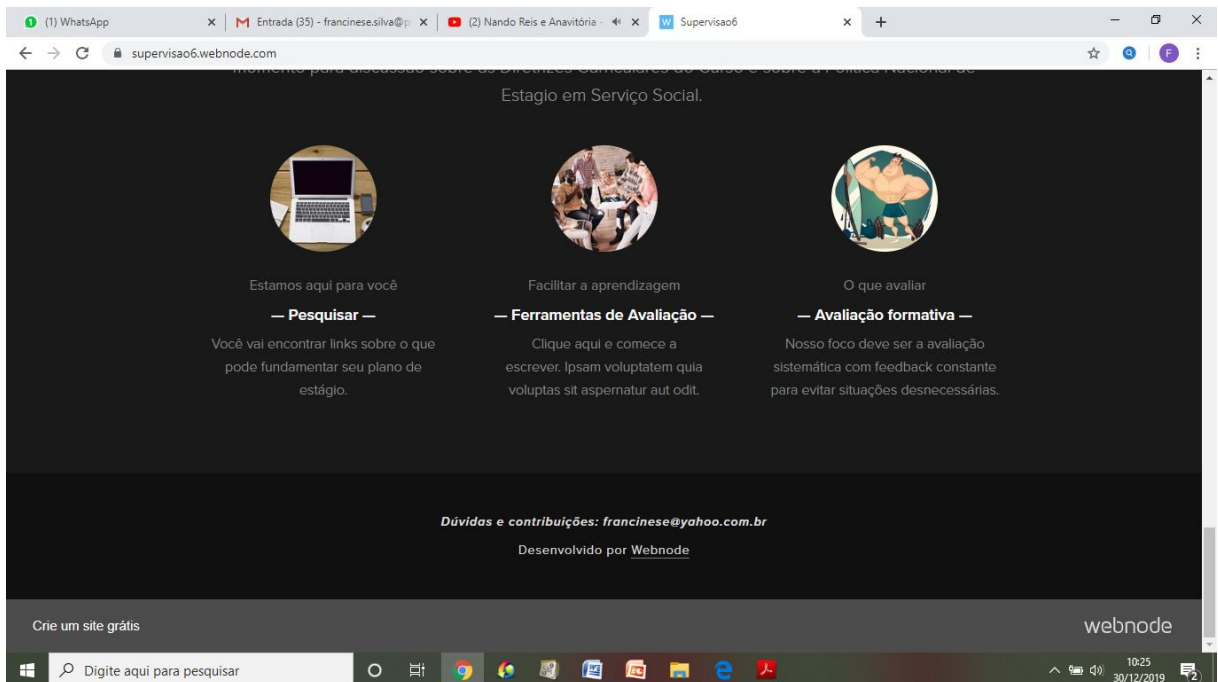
(1) WhatsApp ×
M Entrada (35) - francinese.silva@ ×
(2) Nando Reis e Anavitória ×
W Supervisao6 ×
+

supervisao6.webnode.com

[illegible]
Estagio em Serviço Social.

Estamos aqui para você
— Pesquisar —
Você vai encontrar links sobre o que pode fundamentar seu plano de estágio.

Facilitar a aprendizagem
— Ferramentas de Avaliação —
Clique aqui e comece a escrever. Ipsam voluptatem quia voluptas sit aspernatur aut odit.

O que avaliar
— Avaliação formativa —
Nosso foco deve ser a avaliação sistemática com feedback constante para evitar situações desnecessárias.

Dúvidas e contribuições: francinese@yahoo.com.br

Desenvolvido por Webnode

Crie um site grátis

webnode

Digite aqui para pesquisar

10:25
30/12/2019